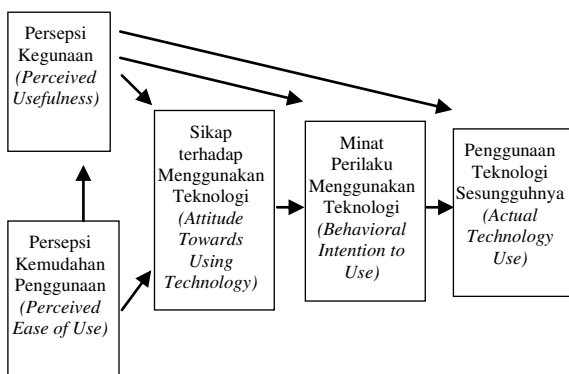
Persepsi Kegunaan (Perceived Usefulness)

Sikap terhadap Menggunakan Teknologi (Attitude Towards Using Technology)

Minat Perilaku Menggunakan Teknologi (Behavioral Intention to Use)

Penggunaan Teknologi Sesungguhnya (Actual Technology Use)

Persepsi Kemudahan Penggunaan (Perceived Ease of Use)